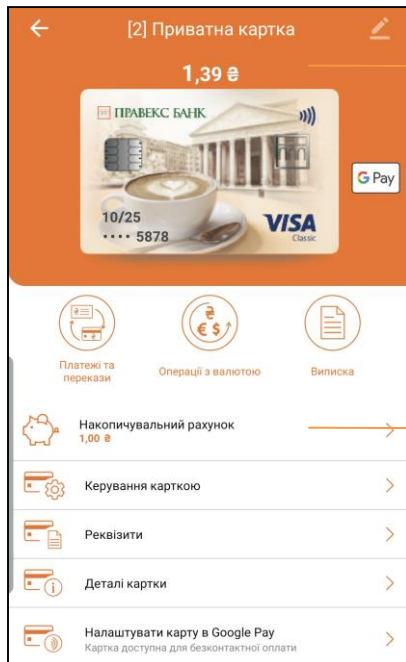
[2] Приватна картка

1,39 ₴

ПРАВЕКС БАНК

10/25
•••• 5878

VISA
Classic

G Pay

Платежі та перекази

Операції з валютою

Виписка

Накопичувальний рахунок
1,00 ₴

Керування карткою

Реквізити

Деталі картки

Налаштувати карту в Google Pay
Картка доступна для безконтактної оплати